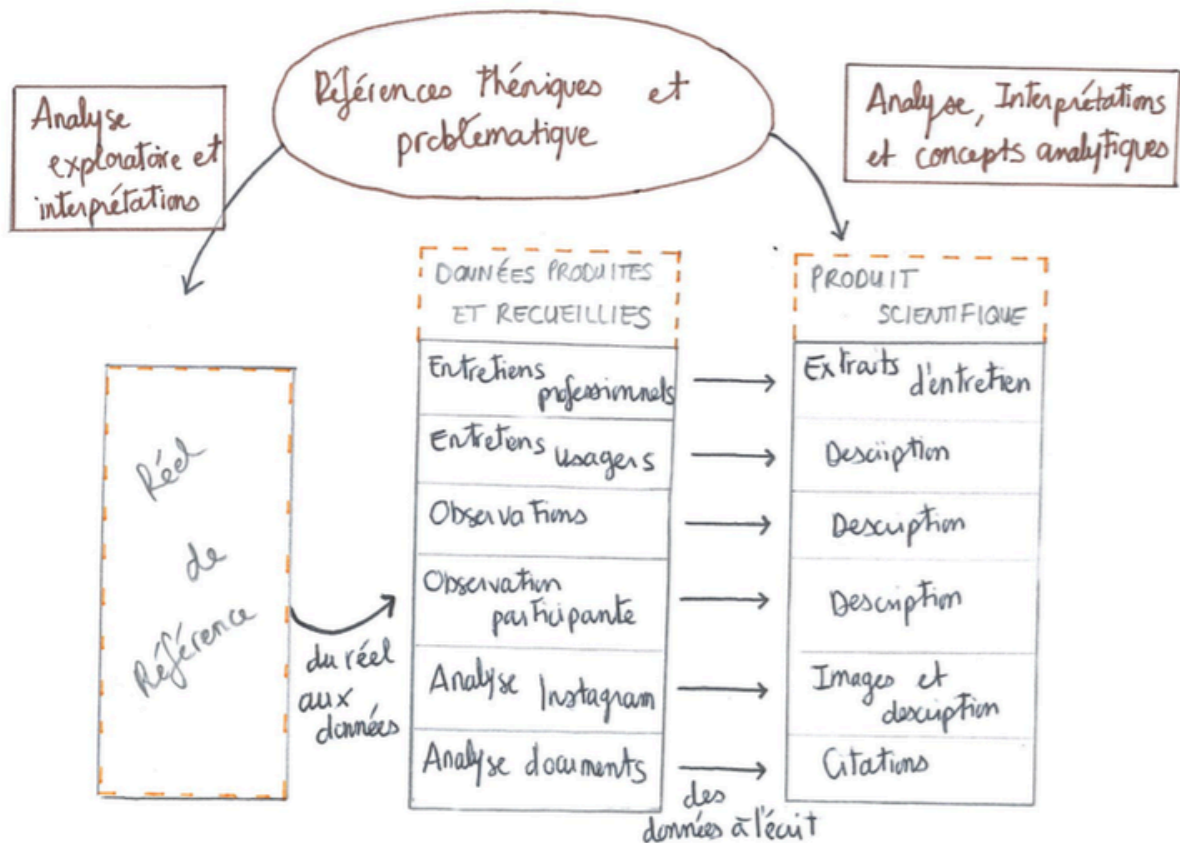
Références théoriques et problématique

Analyse exploratoire et interprétations

Analyse, Interprétations et concepts analytiques

DONNÉES PRODUITES ET RECUEILLIES

| DONNÉES PRODUITES ET RECUEILLIES | PRODUIT SCIENTIFIQUE |
|---|---|
| Entretiens professionnels | Extraits d'entretien |
| Entretiens usagers | Desciption |
| Observations | Description |
| Observation participante | Description |
| Analyse Instagram | Images et description |
| Analyse documents | Citations |

Réel de Référence

du réel aux données

des données à l'écrit